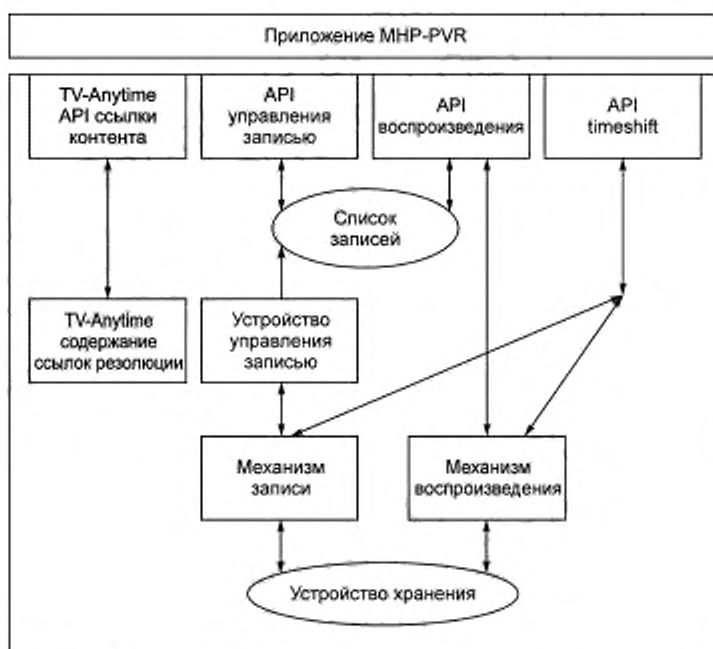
Приложение MHP-PVR

TV-Anytime API ссылки контента

API управления записью

API воспроизведения

API timeshift

Список записей

TV-Anytime содержание ссылок резолюции

Устройство управления записью

Механизм записи

Механизм воспроизведения

Устройство хранения